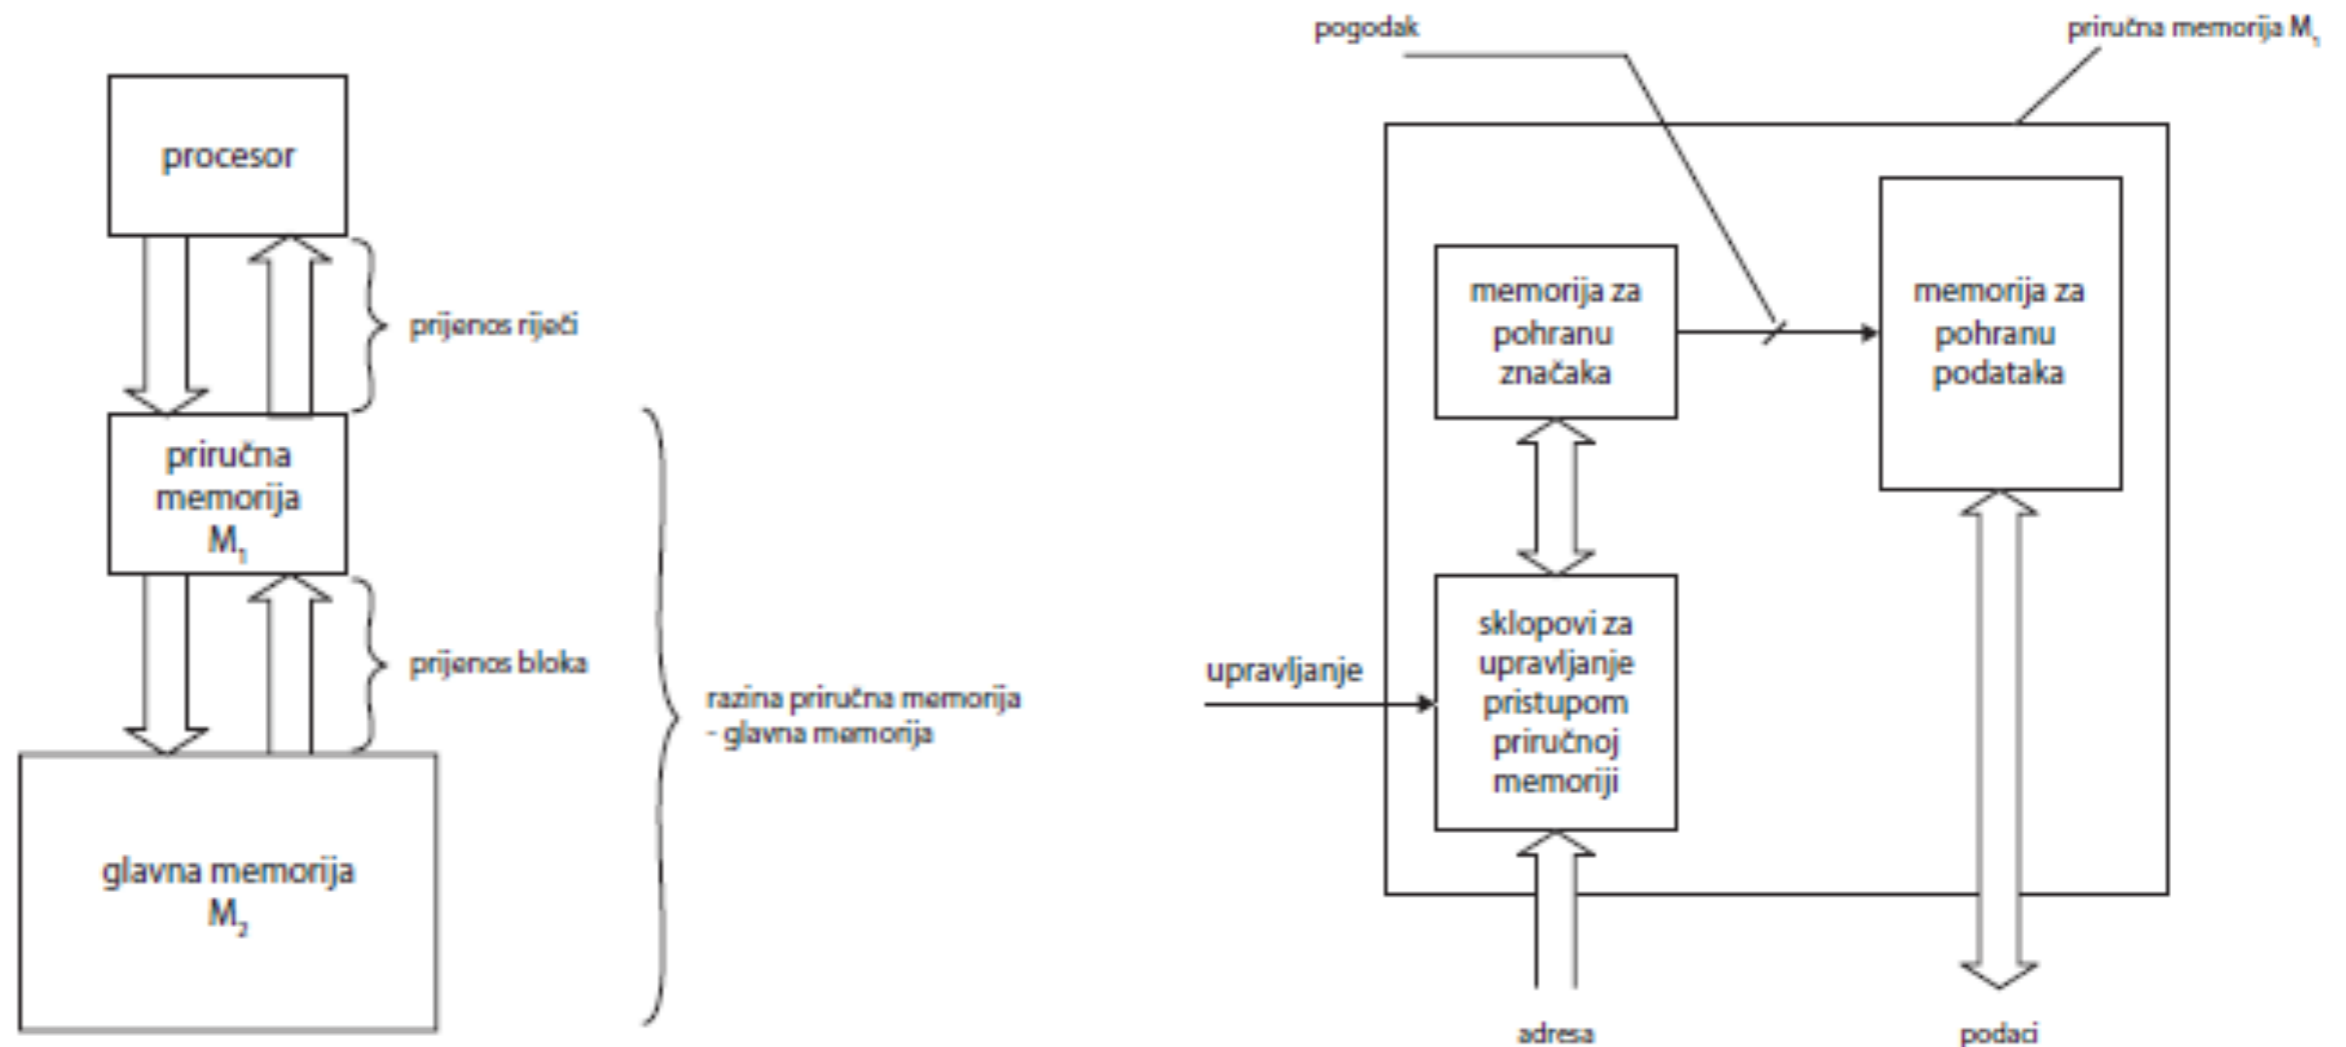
procesor

prijenos riječi

priručna memorija $M_1$

prijenos bloka

razina priručna memorija - glavna memorija

glavna memorija $M_2$

pogodak

priručna memorija $M_1$

memorija za pohranu značaka

memorija za pohranu podataka

upravljanje

sklopovi za upravljanje pristupom priručnoj memoriji

adresa

podaci